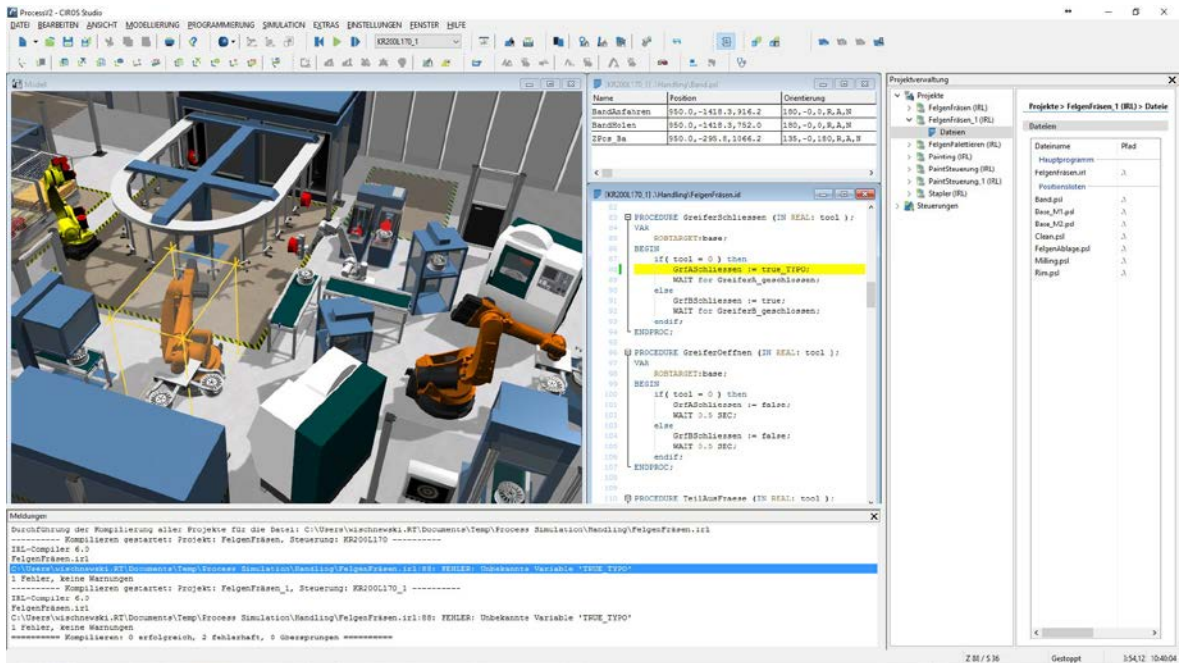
Process\\2 - CIROS Studio

DATEI BEARBEITEN ANSICHT MODELLIERUNG PROGRAMMIERUNG SIMULATION EXTRAS EINSTELLUNGEN FENSTER HILFE

KR200L170_1

Modell

[KR200L170_1] .\Handling\Band.psl

| Name | Position | Orientierung |
|---|---|---|
| BandAnfahren | 950.0,-1418.3,916.2 | 180,-0,0,R,A,N |
| BandHolen | 950.0,-1418.3,752.0 | 180,-0,0,R,A,N |
| ZPos_Ba | 950.0,-298.8,1066.2 | 135,-0,180,R,A,N |

[KR200L170_1] .\Handling\FelgenFräsen.irl

82
83 PROCEDURE GreiferSchliessen (IN REAL: tool );
84 VAR
85 ROBTARGET:base;
86 BEGIN
87 if( tool = 0 ) then
88 GrfASchliessen := true_TYPO;
89 WAIT for GreiferA_geschlossen;
90 else
91 GrfBSchliessen := true;
92 WAIT for GreiferB_geschlossen;
93 endif;
94 ENDPROC;
95
96 PROCEDURE GreiferOeffnen (IN REAL: tool );
97 VAR
98 ROBTARGET:base;
99 BEGIN
100 if( tool = 0 ) then
101 GrfASchliessen := false;
102 WAIT 3.5 SEC;
103 else
104 GrfBSchliessen := false;
105 WAIT 3.5 SEC;
106 endif;
107 ENDPROC;
108
109
110 PROCEDURE TeilAusFraese (IN REAL: tool );

Projektverwaltung

Projekte
FelgenFräsen (IRL)
FelgenFräsen_1 (IRL)
Dateien
FelgenPalettieren (IRL)
Painting (IRL)
PaintSteuerung (IRL)
PaintSteuerung_1 (IRL)
Stapler (IRL)
Steuerungen

Projekte > FelgenFräsen_1 (IRL) > Dateie

Dateien

| Dateiname | Pfad |
|---|---|
| Hauptprogramm | |
| FelgenFräsen.irl | .\ |
| Positionslisten | |
| Band.psl | .\ |
| Base_M1.psl | .\ |
| Base_M2.psl | .\ |
| Clean.psl | .\ |
| FelgenAblage.psl | .\ |
| Milling.psl | .\ |
| Rim.psl | .\ |

Meldungen

Durchführung der Kompilierung aller Projekte für die Datei: C:\Users\wischnewski.RT\Documents\Temp\Process Simulation\Handling\FelgenFräsen.irl
---------- Kompilieren gestartet: Projekt: FelgenFräsen, Steuerung: KR200L170 ----------
IRL-Compiler 6.0
FelgenFräsen.irl
C:\Users\wischnewski.RT\Documents\Temp\Process Simulation\Handling\FelgenFräsen.irl:88: FEHLER: Unbekannte Variable 'TRUE_TYPO'
1 Fehler, keine Warnungen
---------- Kompilieren gestartet: Projekt: FelgenFräsen_1, Steuerung: KR200L170_1 ----------
IRL-Compiler 6.0
FelgenFräsen.irl
C:\Users\wischnewski.RT\Documents\Temp\Process Simulation\Handling\FelgenFräsen.irl:88: FEHLER: Unbekannte Variable 'TRUE_TYPO'
1 Fehler, keine Warnungen
========== Kompilieren: 0 erfolgreich, 2 fehlerhaft, 0 übersprungen ==========

Z 88 / S 36 Gestoppt 3:54,12 10:40:04